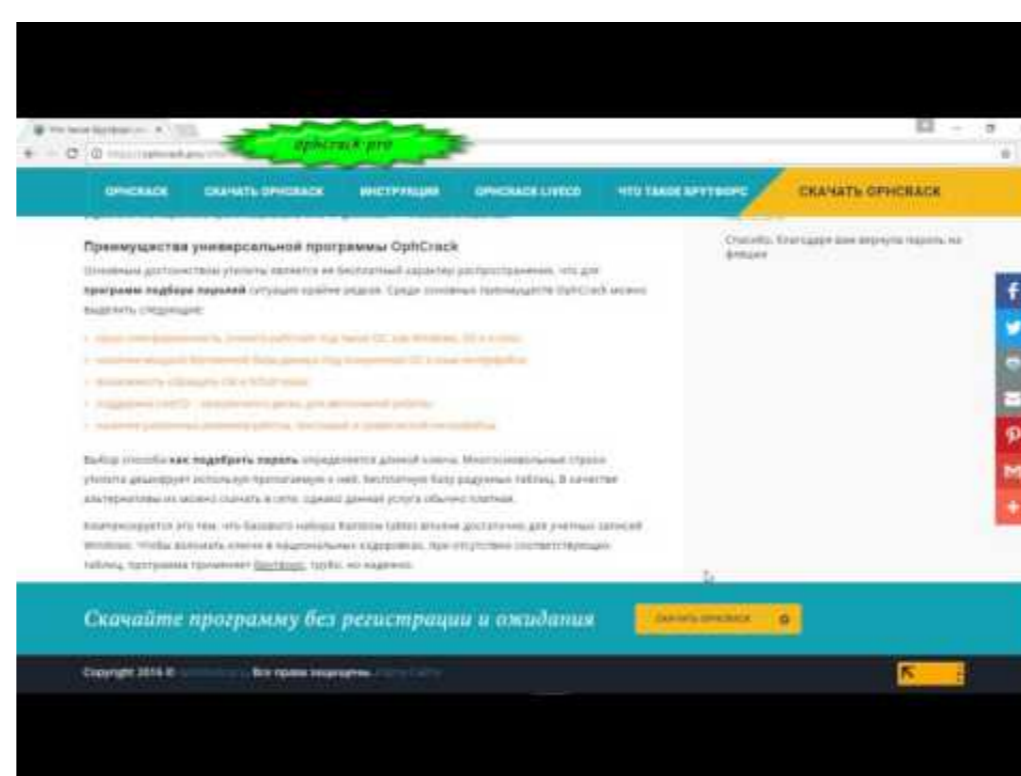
ophcrack pro

OPHCRACK СКАЧАТЬ OPHCRACK ИНСТРУКЦИИ OPHCRACK LIVECD ЧТО ТАКОЕ БРУТФОРС СКАЧАТЬ OPHCRACK

Преимущества универсальной программы OphCrack

Основным достоинством утилиты является ее бесплатный характер распространения, что для **программ подбора паролей** ситуация крайне редкая. Среди основных преимуществ OphCrack можно выделить следующие:

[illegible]

Выбор способа **как подобрать пароль** определяется длиной ключа. Многосимвольные строки утилита дешифрует используя прилагаемую к ней, бесплатную базу радужных таблиц. В качестве альтернативы их можно скачать в сети, однако данная услуга обычно платная.

Компенсируется это тем, что базового набора Rainbow tables вполне достаточно для учетных записей Windows. Чтобы взломать ключи в национальных кодировках, при отсутствии соответствующих таблиц, программа применяет брутфорс, грубо, но надежно.

Спасибо. Благодаря вам вернула пароль на флешке

Скачайте программу без регистрации и ожидания

СКАЧАТЬ OPHCRACK

Copyright 2016 © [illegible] Все права защищены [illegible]